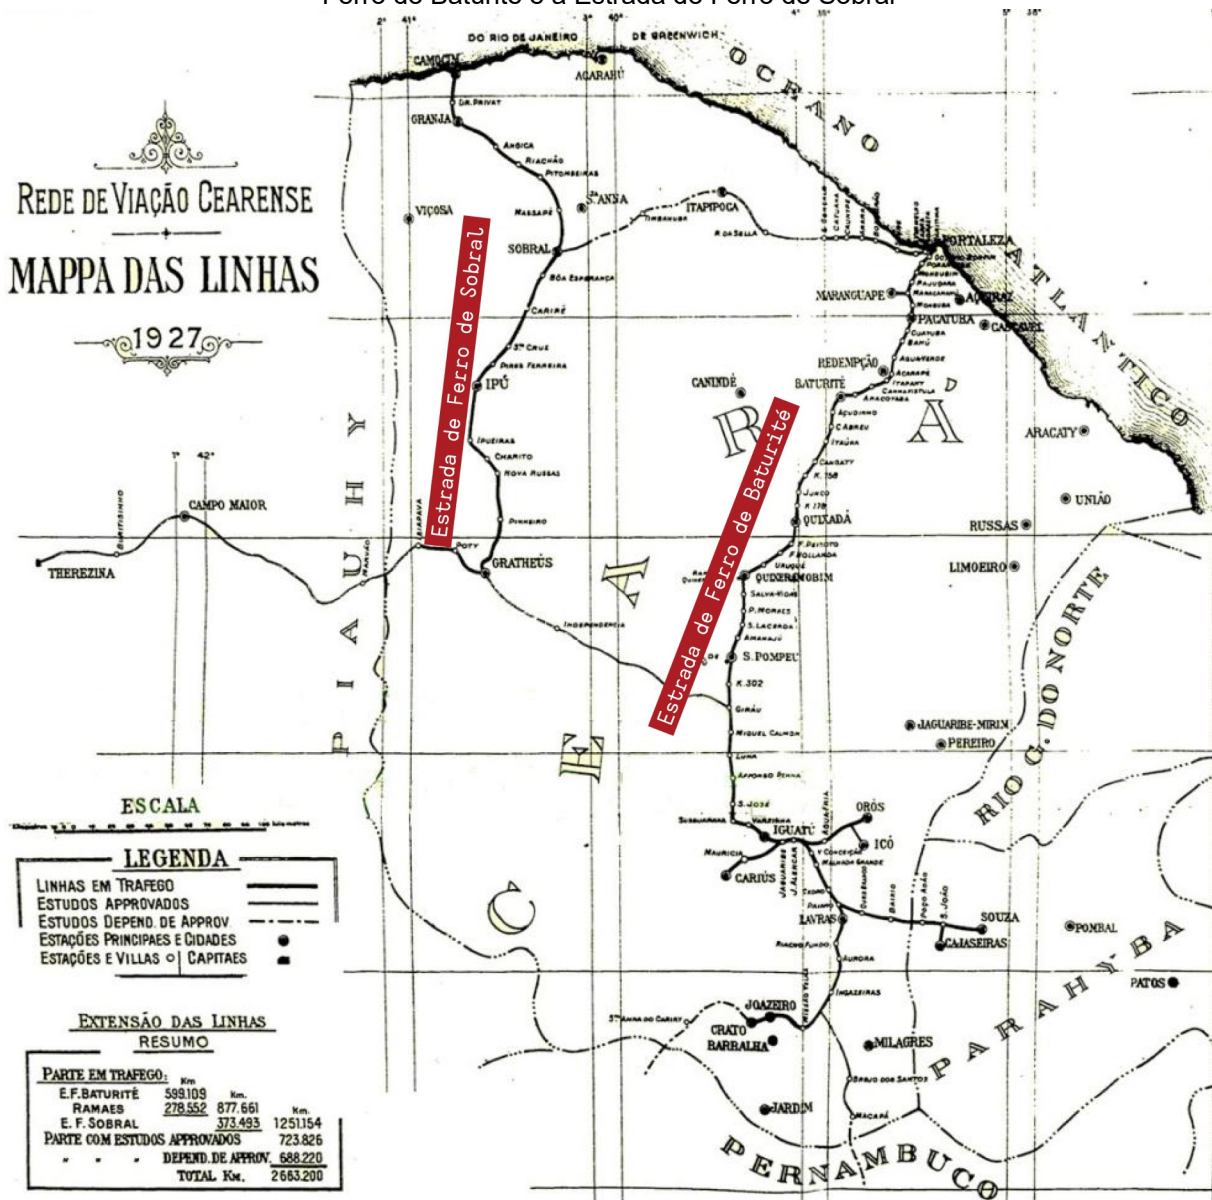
Ferro de Baturité e a Estrada de Ferro de Sobral

2° 41° 3° 40° 4° 39° 1° 38°

DO RIO DE JANEIRO DE GREENWICH

REDE DE VIAÇÃO CEARENSE

MAPPA DAS LINHAS

1927

OCEANO ATLANTICO

CAMOCIM
ACARAHÚ
GR. PRIVAT
GRANJA
ANGICA
RIACHÃO
PITOMBEIRAS
VIÇOSA
MASSAPÉ
S.ᵗᵃ ANNA
ITAPIPOCA
SOBRAL
BÔA ESPERANÇA
CARIRÉ
S.ᵗᵃ CRUZ
PIRES FERREIRA
IPÚ
IPUEIRAS
CHARITO
NOVA RUSSAS
PINHEIRO
POTY
GRATHEÚS
INDEPENDENCIA
CAMPO MAIOR
THEREZINA
R. DA SELLA
FORTALEZA
MARANGUAPE
AQUIRAZ
PACATUBA
CASCAVEL
REDEMPÇÃO
BATURITÉ
CANINDÉ
ACUDINHO
C.ABREU
ITAÚNA
CANGATY
K.158
JUNCO
K.178
QUIXADÁ
F.PEIXOTO
F.HOLLANDA
URUQUÉ
QUIXERAMOBIM
SALVA-VIDAS
P.MORAES
S.LACERDA
AMANAJÚ
S.POMPEU
K.302
GIRÁU
MIGUEL CALMON
LUNA
AFFONSO PENNA
S.JOSÉ
SUSSUARANA
IGUATÚ
ORÓS
ICÓ
MAURICIA
CARIÚS
LAVRAS
SOUZA
CAJASEIRAS
POMBAL
PATOS
JOAZEIRO
CRATO
BARBALHA
MILAGRES
JARDIM
ARACATY
UNIÃO
RUSSAS
LIMOEIRO
JAGUARIBE-MIRIM
PEREIRO
AURORA
INGAZEIRAS
BREJO DOS SANTOS
MACAPÁ

CEARÁ
PIAUHY
RIO G. DO NORTE
PARAHYBA
PERNAMBUCO

Estrada de Ferro de Sobral
Estrada de Ferro de Baturité

ESCALA

LEGENDA
LINHAS EM TRAFEGO
ESTUDOS APPROVADOS
ESTUDOS DEPEND. DE APPROV.
ESTAÇÕES PRINCIPAES E CIDADES
ESTAÇÕES E VILLAS | CAPITAES

EXTENSÃO DAS LINHAS
RESUMO

PARTE EM TRAFEGO: Km
E.F.BATURITÉ 599.109 Km.
RAMAES 278.552 877.661 Km.
E.F.SOBRAL 373.493 1251.154
PARTE COM ESTUDOS APPROVADOS 723.826
" " " DEPEND. DE APPROV. 688.220
TOTAL Km. 2663.200